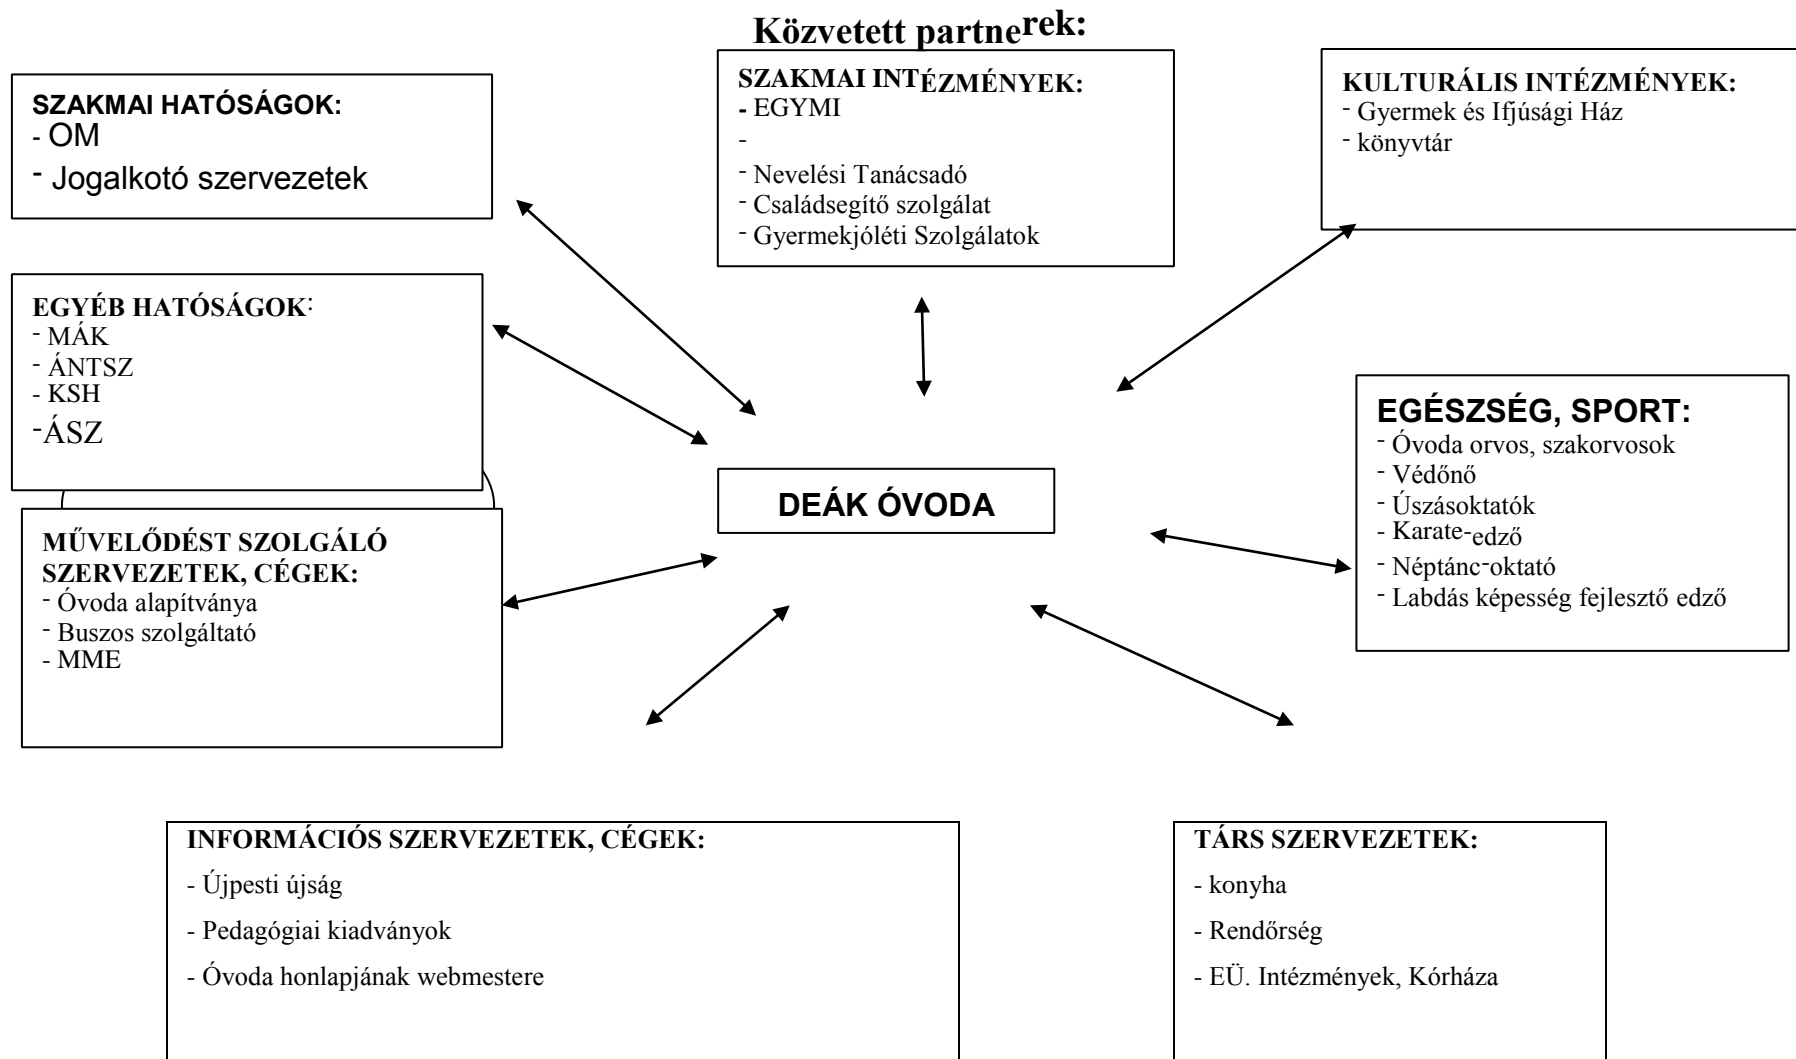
Közvetett partnerek:

SZAKMAI HATÓSÁGOK:
- OM
- Jogalkotó szervezetek

SZAKMAI INTÉZMÉNYEK:
- EGYMI
-
- Nevelési Tanácsadó
- Családsegítő szolgálat
- Gyermekjóléti Szolgálatok

KULTURÁLIS INTÉZMÉNYEK:
- Gyermek és Ifjúsági Ház
- könyvtár

EGYÉB HATÓSÁGOK:
- MÁK
- ÁNTSZ
- KSH
-ÁSZ

EGÉSZSÉG, SPORT:
- Óvoda orvos, szakorvosok
- Védőnő
- Úszásoktatók
- Karate-edző
- Néptánc-oktató
- Labdás képesség fejlesztő edző

DEÁK ÓVODA

MŰVELŐDÉST SZOLGÁLÓ SZERVEZETEK, CÉGEK:
- Óvoda alapítványa
- Buszos szolgáltató
- MME

INFORMÁCIÓS SZERVEZETEK, CÉGEK:
- Újpesti újság
- Pedagógiai kiadványok
- Óvoda honlapjának webmestere

TÁRS SZERVEZETEK:
- konyha
- Rendőrség
- EÜ. Intézmények, Kórháza